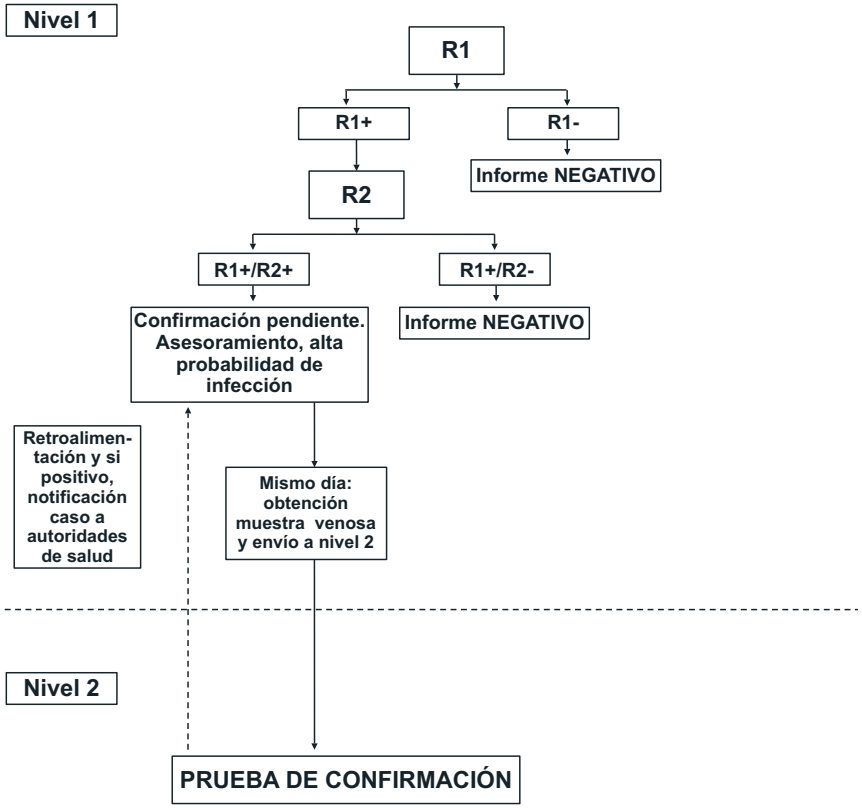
Nivel 1

R1

R1+

R1-

Informe NEGATIVO

R2

R1+/R2+

R1+/R2-

Confirmación pendiente. Asesoramiento, alta probabilidad de infección

Informe NEGATIVO

Retroalimentación y si positivo, notificación caso a autoridades de salud

Mismo día: obtención muestra venosa y envío a nivel 2

Nivel 2

PRUEBA DE CONFIRMACIÓN